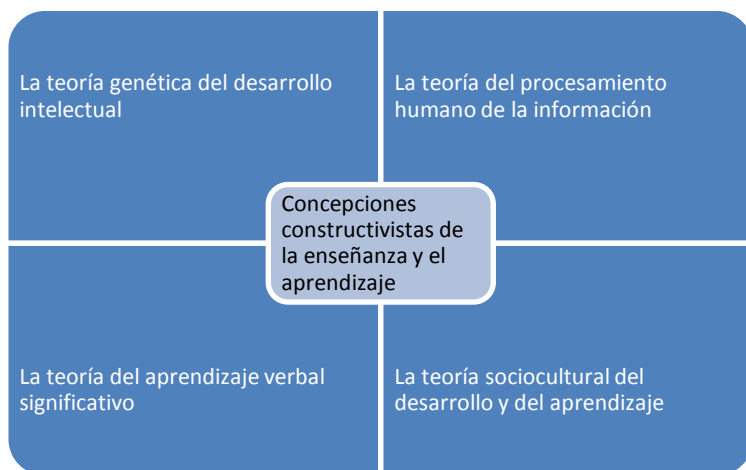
La teoría genética del desarrollo intelectual

La teoría del procesamiento humano de la información

Concepciones constructivistas de la enseñanza y el aprendizaje

La teoría del aprendizaje verbal significativo

La teoría sociocultural del desarrollo y del aprendizaje